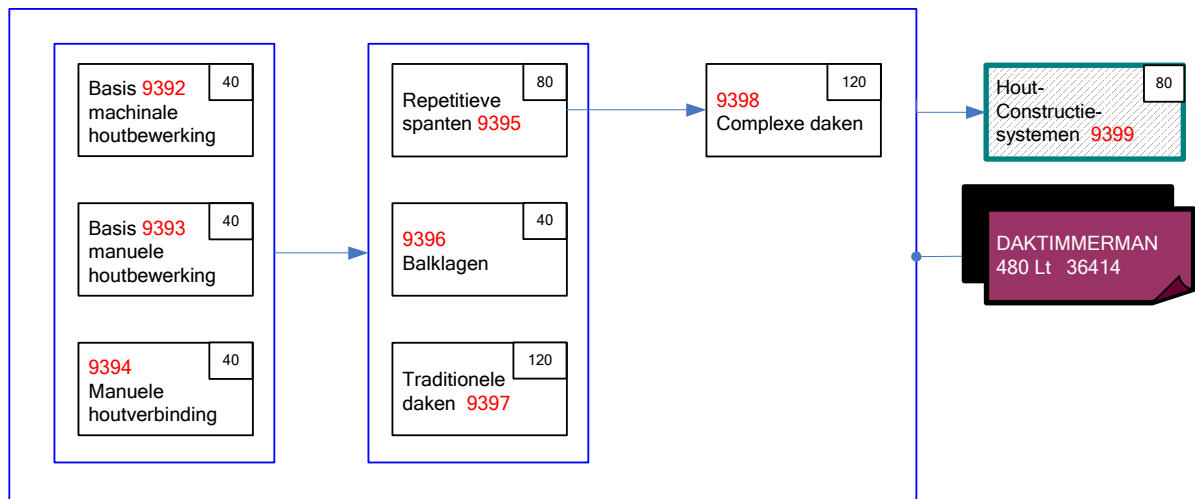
Basis 9392 machinale houtbewerking
40

Basis 9393 manuele houtbewerking
40

9394 Manuele houtverbinding
40

Repetitieve spanten 9395
80

9396 Balklagen
40

Traditionele daken 9397
120

9398 Complexe daken
120

Hout-Constructie-systemen 9399
80

DAKTIMMERMAN 480 Lt 36414